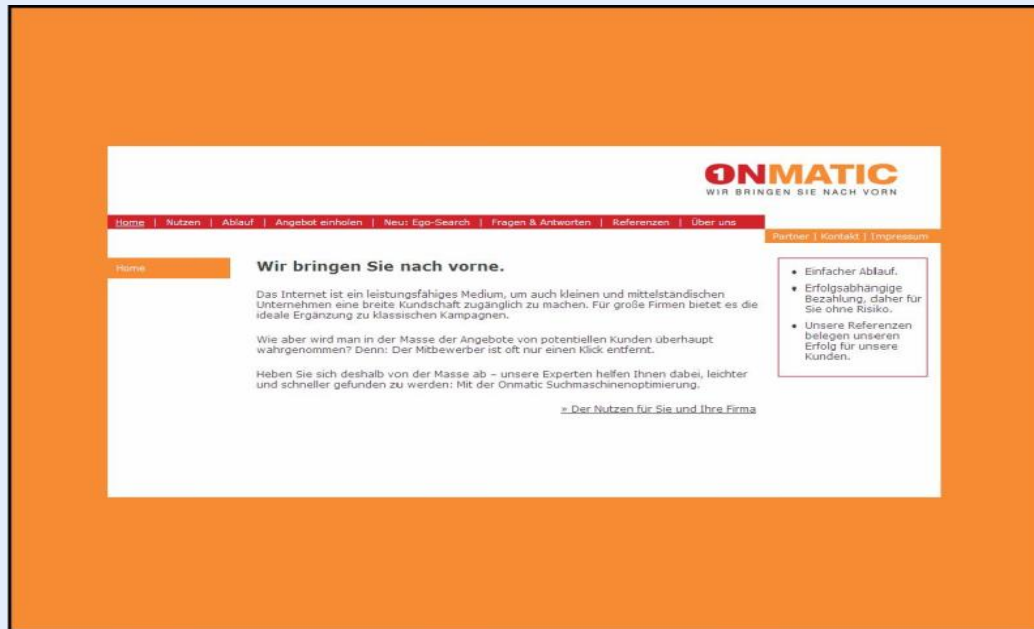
ONMATIC
WIR BRINGEN SIE NACH VORN

Home | Nutzen | Ablauf | Angebot einholen | Neu: Ego-Search | Fragen & Antworten | Referenzen | Über uns

Partner | Kontakt | Impressum

Home

Wir bringen Sie nach vorne.

Das Internet ist ein leistungsfähiges Medium, um auch kleinen und mittelständischen Unternehmen eine breite Kundschaft zugänglich zu machen. Für große Firmen bietet es die ideale Ergänzung zu klassischen Kampagnen.

Wie aber wird man in der Masse der Angebote von potentiellen Kunden überhaupt wahrgenommen? Denn: Der Mitbewerber ist oft nur einen Klick entfernt.

Heben Sie sich deshalb von der Masse ab – unsere Experten helfen Ihnen dabei, leichter und schneller gefunden zu werden: Mit der Onmatic Suchmaschinenoptimierung.

» Der Nutzen für Sie und Ihre Firma

- Einfacher Ablauf.
- Erfolgsabhängige Bezahlung, daher für Sie ohne Risiko.
- Unsere Referenzen belegen unseren Erfolg für unsere Kunden.